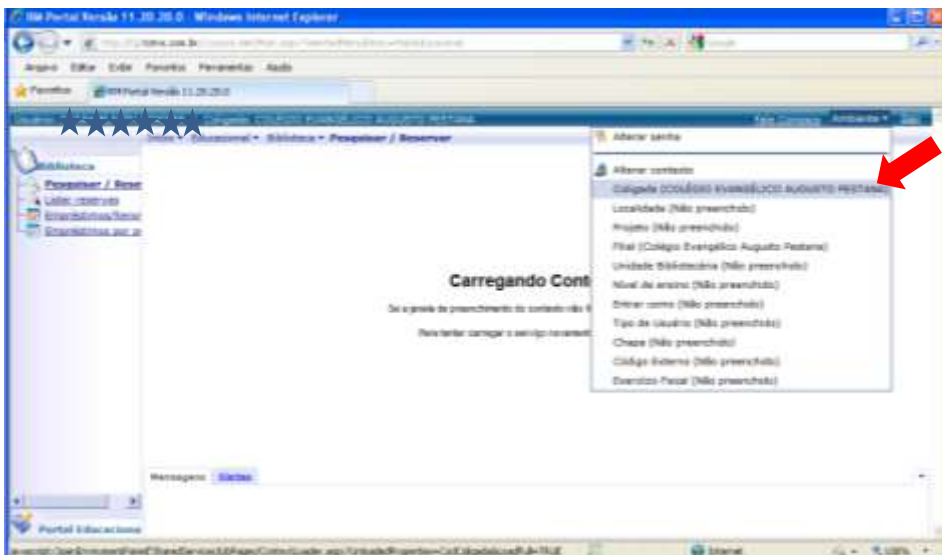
RM Portal Versão 11.20.20.0 - Windows Internet Explorer

Arquivo Editar Exibir Favoritos Ferramentas Ajuda

Favoritos RM Portal Versão 11.20.20.0

Usuário: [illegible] Coligada: COLÉGIO EVANGÉLICO AUGUSTO PESTANA

Início • Educacional • Biblioteca • Pesquisar / Reservar

Ambiente

Biblioteca
Pesquisar / Reser
Listar reservas
Empréstimos/Reno
Empréstimos por a

Alterar senha

Alterar contexto
Coligada (COLÉGIO EVANGÉLICO AUGUSTO PESTANA)
Localidade (Não preenchido)
Projeto (Não preenchido)
Filial (Colégio Evangélico Augusto Pestana)
Unidade Biblioteconômica (Não preenchido)
Nível de ensino (Não preenchido)
Entrar como (Não preenchido)
Tipo de Usuário (Não preenchido)
Chapa (Não preenchido)
Código Externo (Não preenchido)
Exercício Fiscal (Não preenchido)

Carregando Cont

Se a janela de preenchimento do contexto não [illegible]

Para tentar carregar o serviço novamente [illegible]

Mensagens Dados

Portal Educacional

Internet 100%